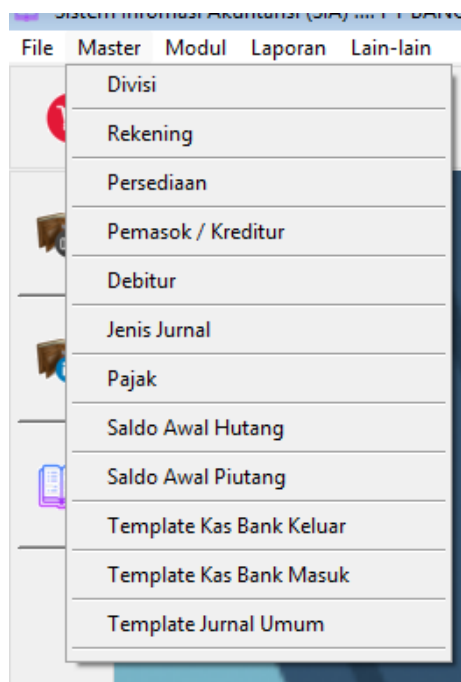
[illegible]

File Master Modul Laporan Lain-lain

Divisi
Rekening
Persediaan
Pemasok / Kreditur
Debitur
Jenis Jurnal
Pajak
Saldo Awal Hutang
Saldo Awal Piutang
Template Kas Bank Keluar
Template Kas Bank Masuk
Template Jurnal Umum